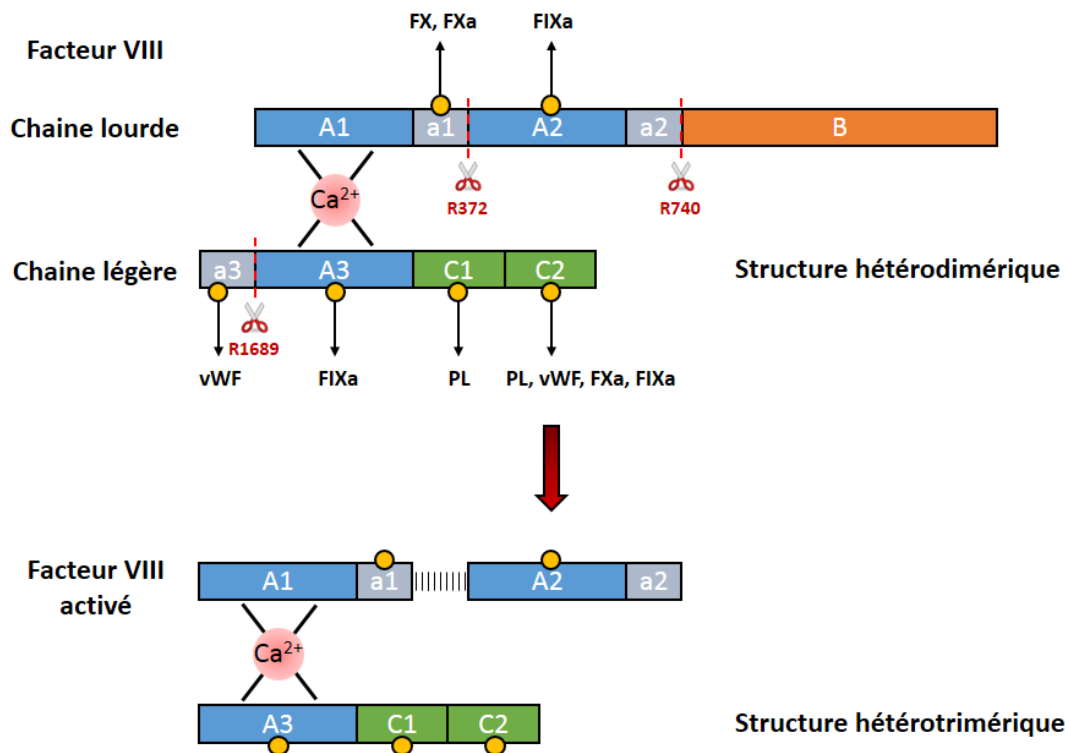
Facteur VIII

FX, FXa

FIXa

Chaine lourde

A1

a1

A2

a2

B

$Ca^{2+}$

R372

R740

Chaine légère

a3

A3

C1

C2

Structure hétérodimérique

R1689

vWF

FIXa

PL

PL, vWF, FXa, FIXa

Facteur VIII activé

A1

a1

A2

a2

$Ca^{2+}$

A3

C1

C2

Structure hétérotrimérique